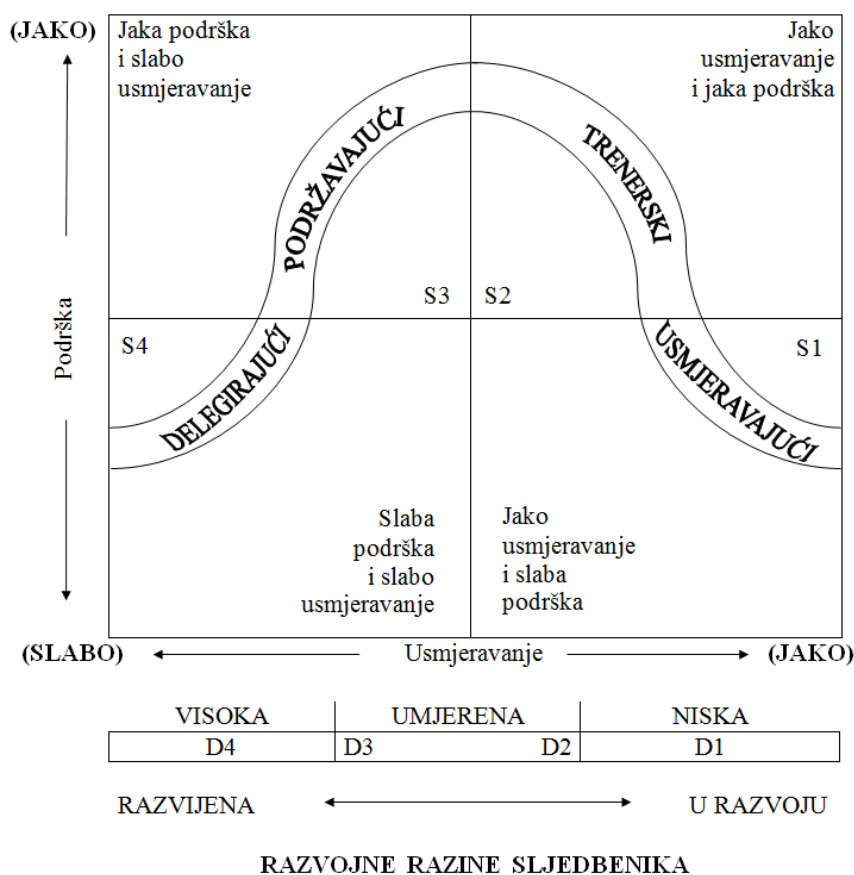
(JAKO)

Jaka podrška i slabo usmjeravanje

Jako usmjeravanje i jaka podrška

PODRŽAVAJUĆI

TRENERSKI

Podrška

S3

S2

S4

S1

DELEGIRAJUĆI

USMJERAVAJUĆI

Slaba podrška i slabo usmjeravanje

Jako usmjeravanje i slaba podrška

(SLABO)

Usmjeravanje

(JAKO)

| VISOKA | UMJERENA | NISKA |
|---|---|---|
| D4 | D3 D2 | D1 |

RAZVIJENA

U RAZVOJU

RAZVOJNE RAZINE SLJEDBENIKA